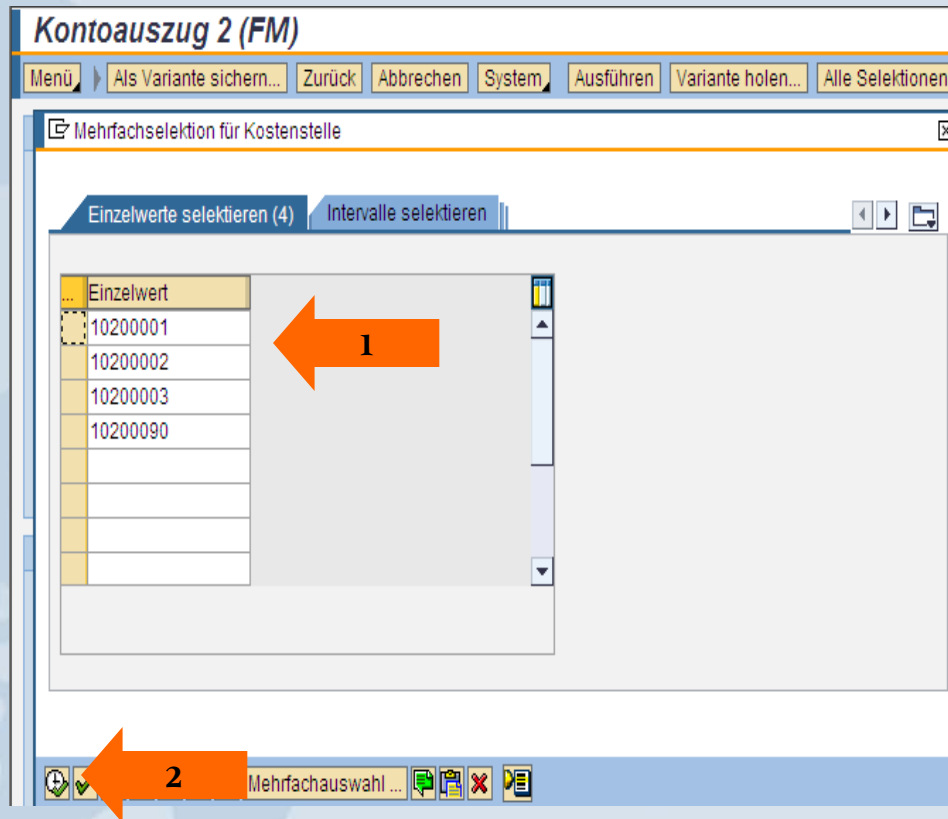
Kontoauszug 2 (FM)

Menü | Als Variante sichern... | Zurück | Abbrechen | System | Ausführen | Variante holen... | Alle Selektionen

Mehrfachselektion für Kostenstelle

Einzelwerte selektieren (4) | Intervalle selektieren

| ... | Einzelwert |
|---|---|
| | 10200001 |
| | 10200002 |
| | 10200003 |
| | 10200090 |
| | |
| | |
| | |
| | |

1

2

Mehrfachauswahl ...